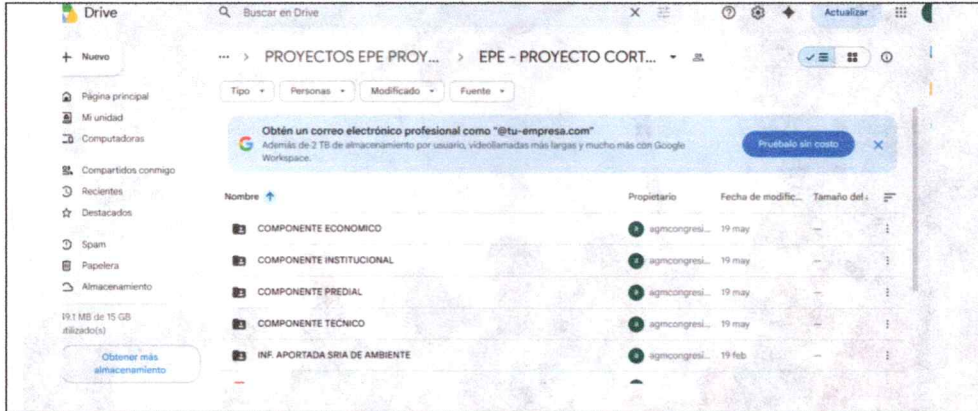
Drive

Buscar en Drive

Actualizar

+ Nuevo

Página principal
Mi unidad
Computadoras

Compartidos conmigo
Recientes
Destacados

Spam
Papelera
Almacenamiento

19.1 MB de 15 GB utilizado(s)

Obtener más almacenamiento

... > PROYECTOS EPE PROY... > EPE - PROYECTO CORT...

Tipo
Personas
Modificado
Fuente

Obtén un correo electrónico profesional como "@tu-empresa.com"
Además de 2 TB de almacenamiento por usuario, videollamadas más largas y mucho más con Google Workspace.

Pruébalo sin costo

| Nombre ↑ | Propietario | Fecha de modific... | Tamaño del |
|---|---|---|---|
| COMPONENTE ECONOMICO | agmcongresi... | 19 may | — |
| COMPONENTE INSTITUCIONAL | agmcongresi... | 19 may | — |
| COMPONENTE PREDIAL | agmcongresi... | 19 may | — |
| COMPONENTE TECNICO | agmcongresi... | 19 may | — |
| INF. APORTADA SRIA DE AMBIENTE | agmcongresi... | 19 feb | — |